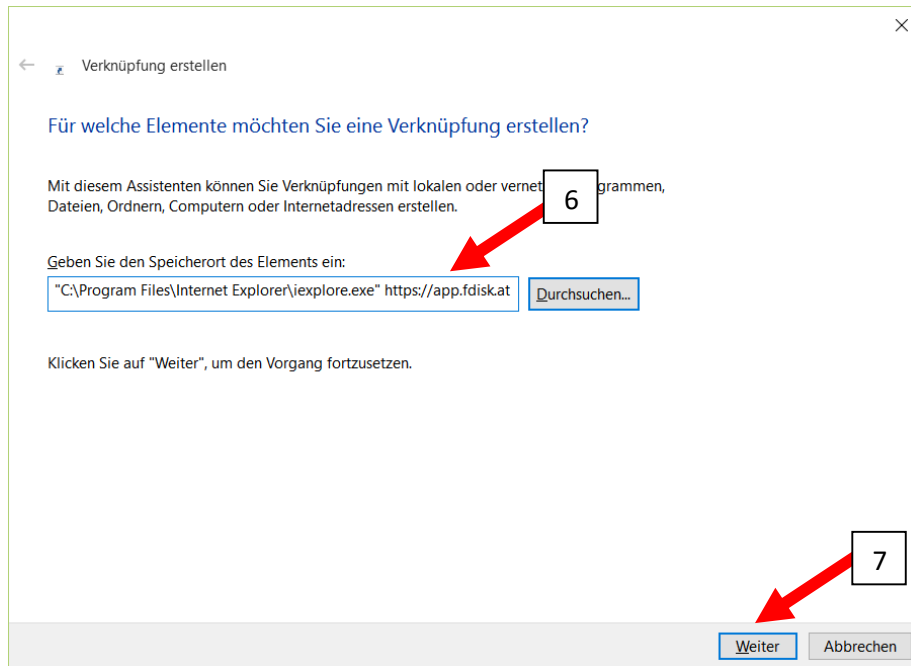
Verknüpfung erstellen

Für welche Elemente möchten Sie eine Verknüpfung erstellen?

Mit diesem Assistenten können Sie Verknüpfungen mit lokalen oder vernet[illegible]grammen, Dateien, Ordnern, Computern oder Internetadressen erstellen.

6

Geben Sie den Speicherort des Elements ein:

"C:\Program Files\Internet Explorer\iexplore.exe" https://app.fdisk.at

Durchsuchen...

Klicken Sie auf "Weiter", um den Vorgang fortzusetzen.

7

Weiter

Abbrechen